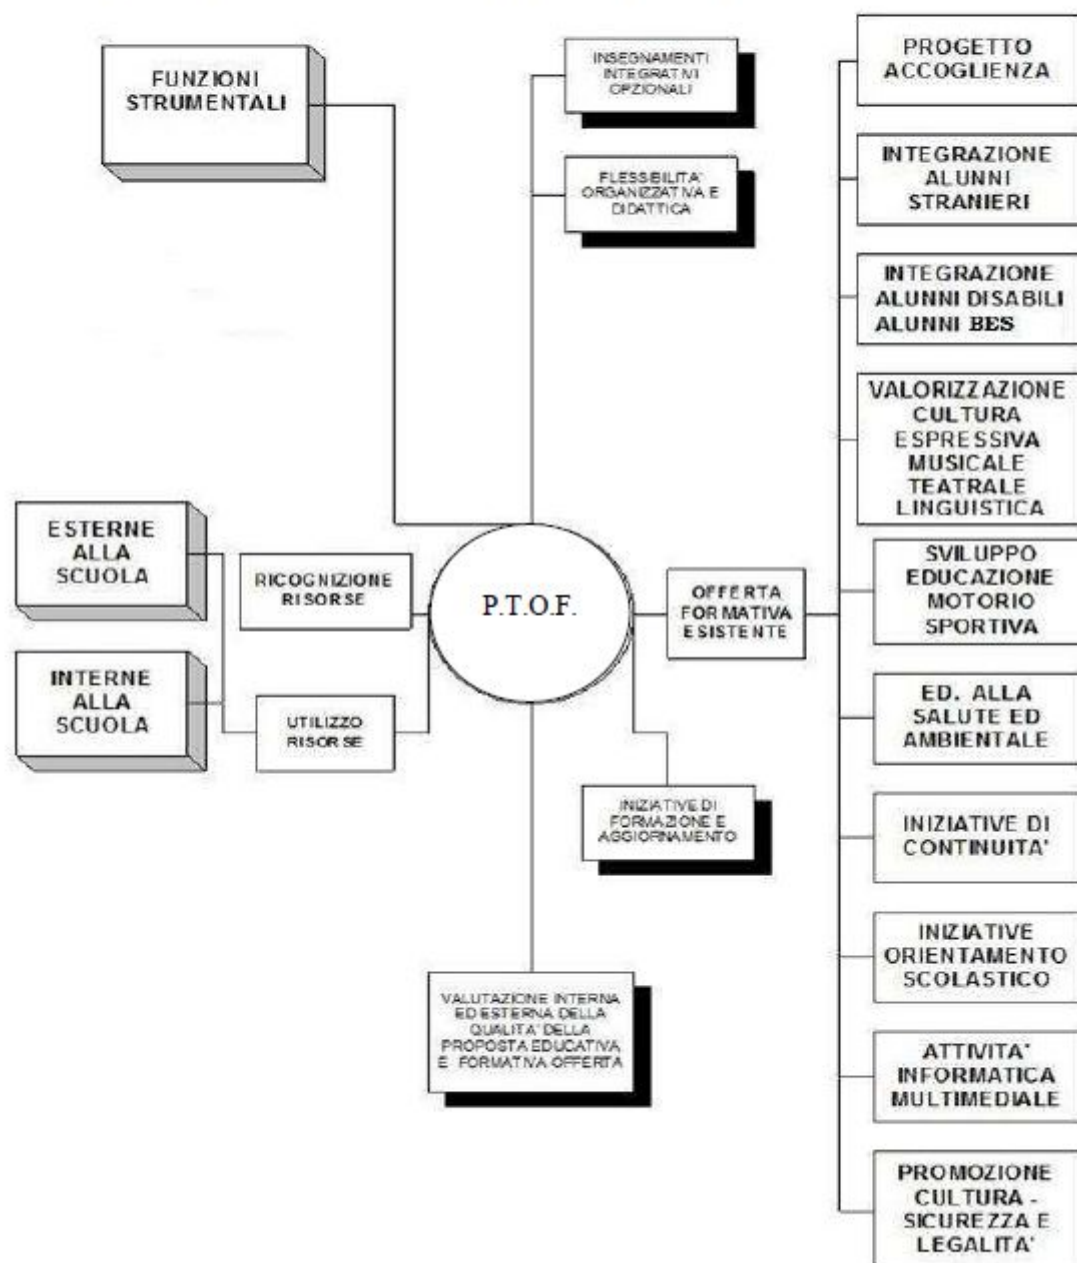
FUNZIONI STRUMENTALI

INSEGNAMENTI INTEGRATIVI OPZIONALI

FLESSIBILITA' ORGANIZZATIVA E DIDATTICA

PROGETTO ACCOGLIENZA

INTEGRAZIONE ALUNNI STRANIERI

INTEGRAZIONE ALUNNI DISABILI ALUNNI BES

VALORIZZAZIONE CULTURA ESPRESSIVA MUSICALE TEATRALE LINGUISTICA

ESTERNE ALLA SCUOLA

RICOGNIZIONE RISORSE

P.T.O.F.

OFFERTA FORMATIVA ESISTENTE

SVILUPPO EDUCAZIONE MOTORIO SPORTIVA

INTERNE ALLA SCUOLA

UTILIZZO RISORSE

ED. ALLA SALUTE ED AMBIENTALE

INIZIATIVE DI FORMAZIONE E AGGIORNAMENTO

INIZIATIVE DI CONTINUITA'

INIZIATIVE ORIENTAMENTO SCOLASTICO

VALUTAZIONE INTERNA ED ESTERNA DELLA QUALITA' DELLA PROPOSTA EDUCATIVA E FORMATIVA OFFERTA

ATTIVITA' INFORMATICA MULTIMEDIALE

PROMOZIONE CULTURA - SICUREZZA E LEGALITA'